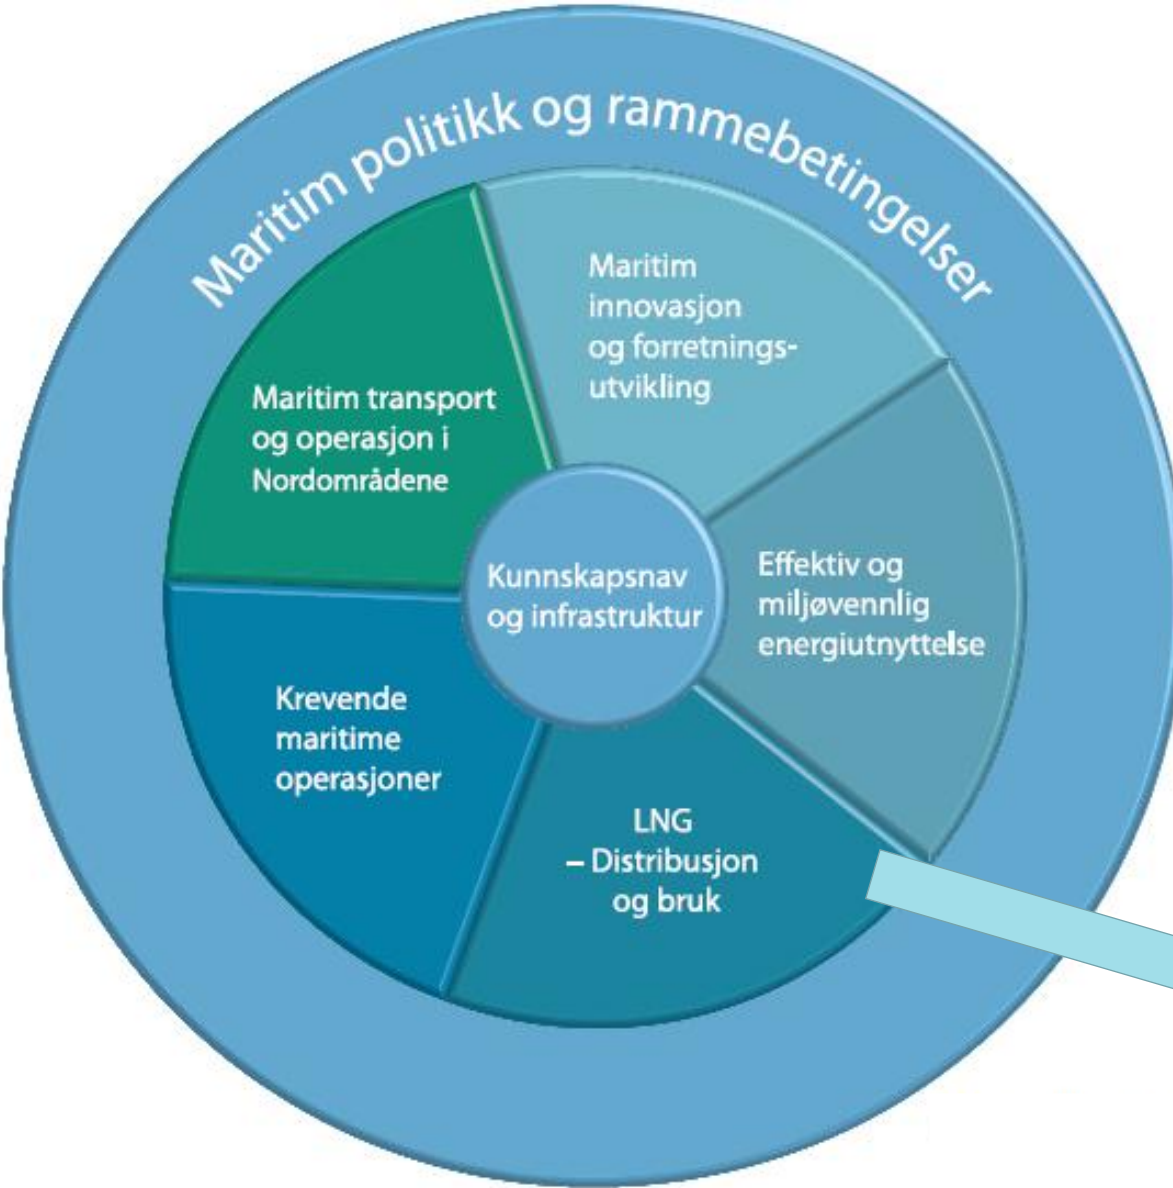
Maritim politikk og rammebetingelser

Maritim transport og operasjon i Nordområdene

Maritim innovasjon og forretningsutvikling

Kunnskapsnav og infrastruktur

Effektiv og miljøvennlig energiutnyttelse

Krevende maritime operasjoner

LNG – Distribusjon og bruk